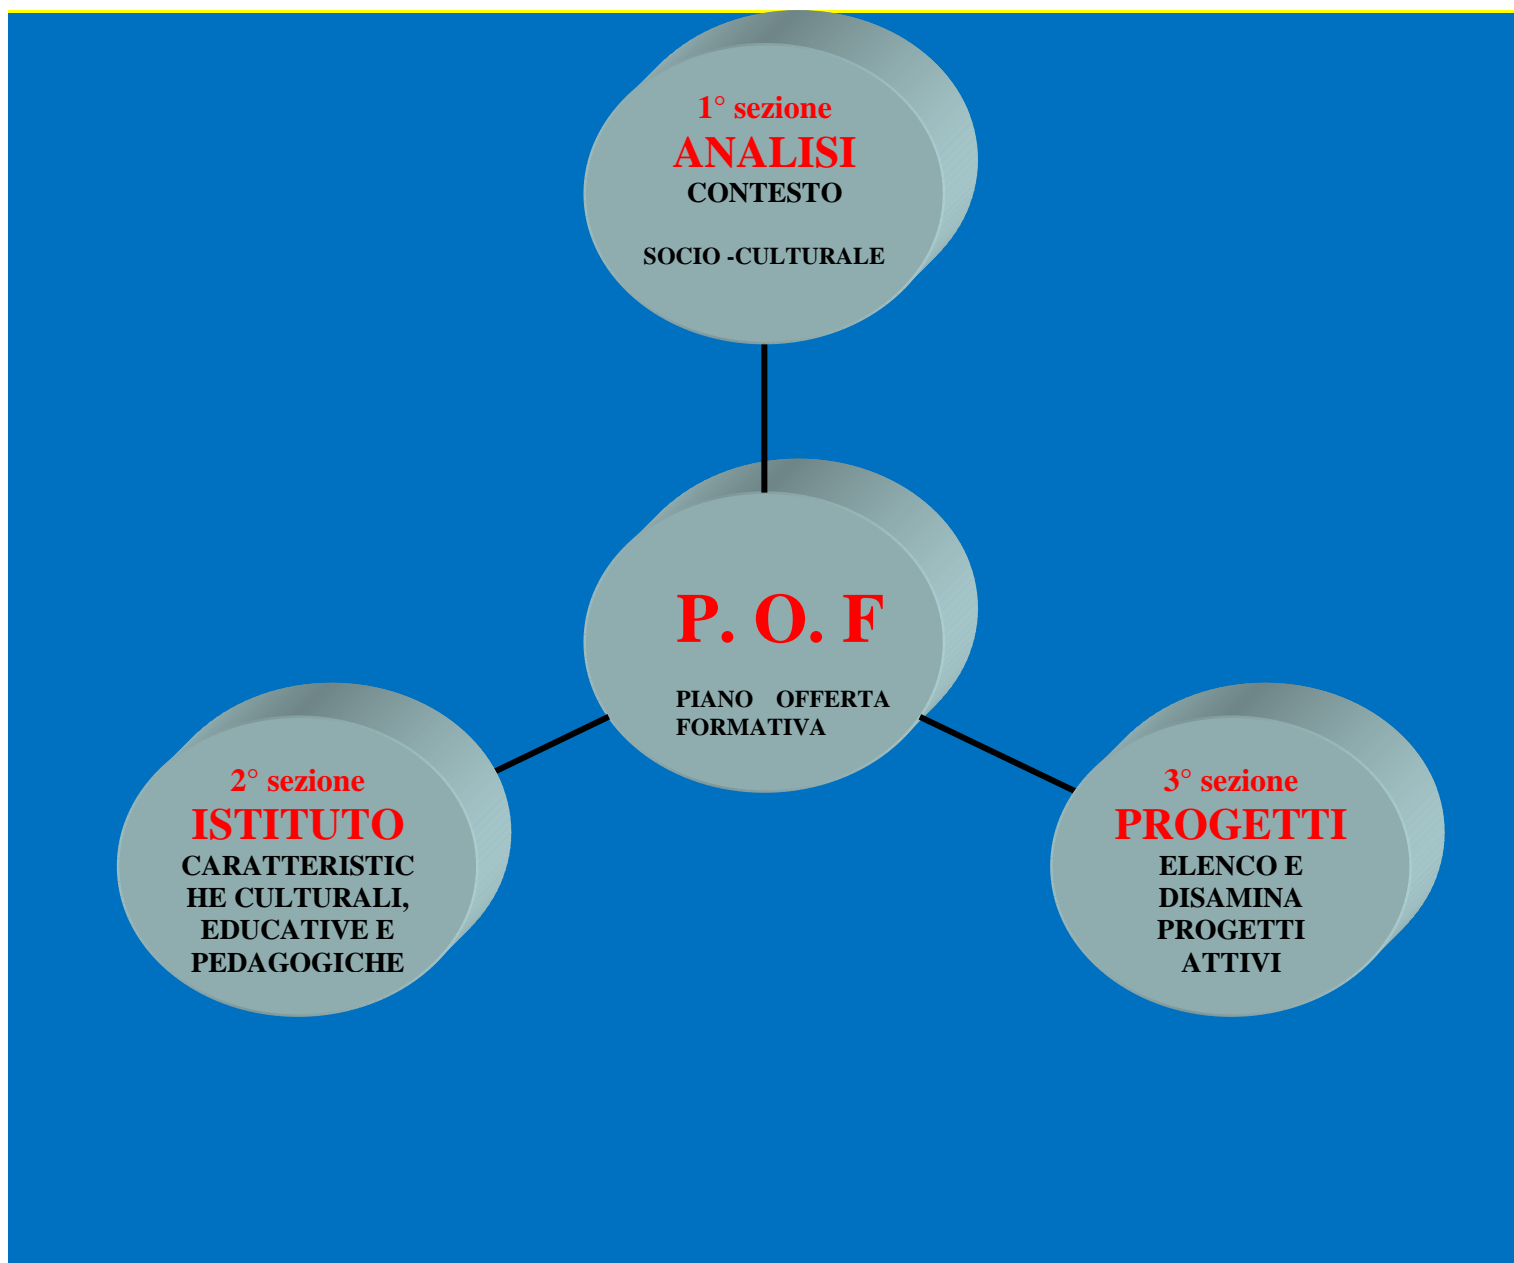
1° sezione
ANALISI
CONTESTO

SOCIO -CULTURALE

P. O. F

PIANO OFFERTA FORMATIVA

2° sezione
ISTITUTO
CARATTERISTICHE CULTURALI, EDUCATIVE E PEDAGOGICHE

3° sezione
PROGETTI
ELENCO E DISAMINA PROGETTI ATTIVI